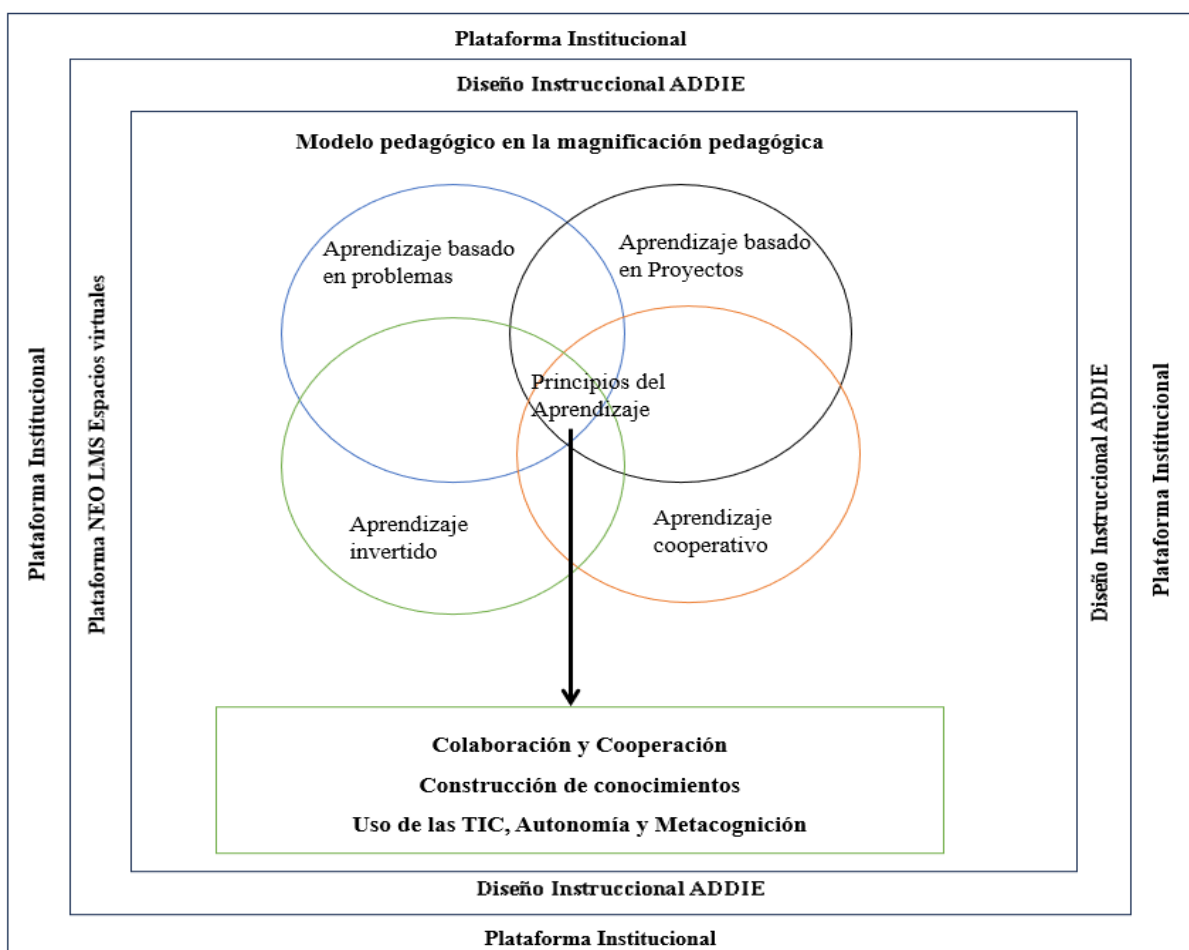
Plataforma Institucional

Diseño Instruccional ADDIE

Modelo pedagógico en la magnificación pedagógica

Plataforma Institucional

Plataforma NEO LMS Espacios virtuales

Aprendizaje basado en problemas

Aprendizaje basado en Proyectos

Principios del Aprendizaje

Aprendizaje invertido

Aprendizaje cooperativo

Diseño Instruccional ADDIE

Plataforma Institucional

Colaboración y Cooperación

Construcción de conocimientos

Uso de las TIC, Autonomía y Metacognición

Diseño Instruccional ADDIE

Plataforma Institucional